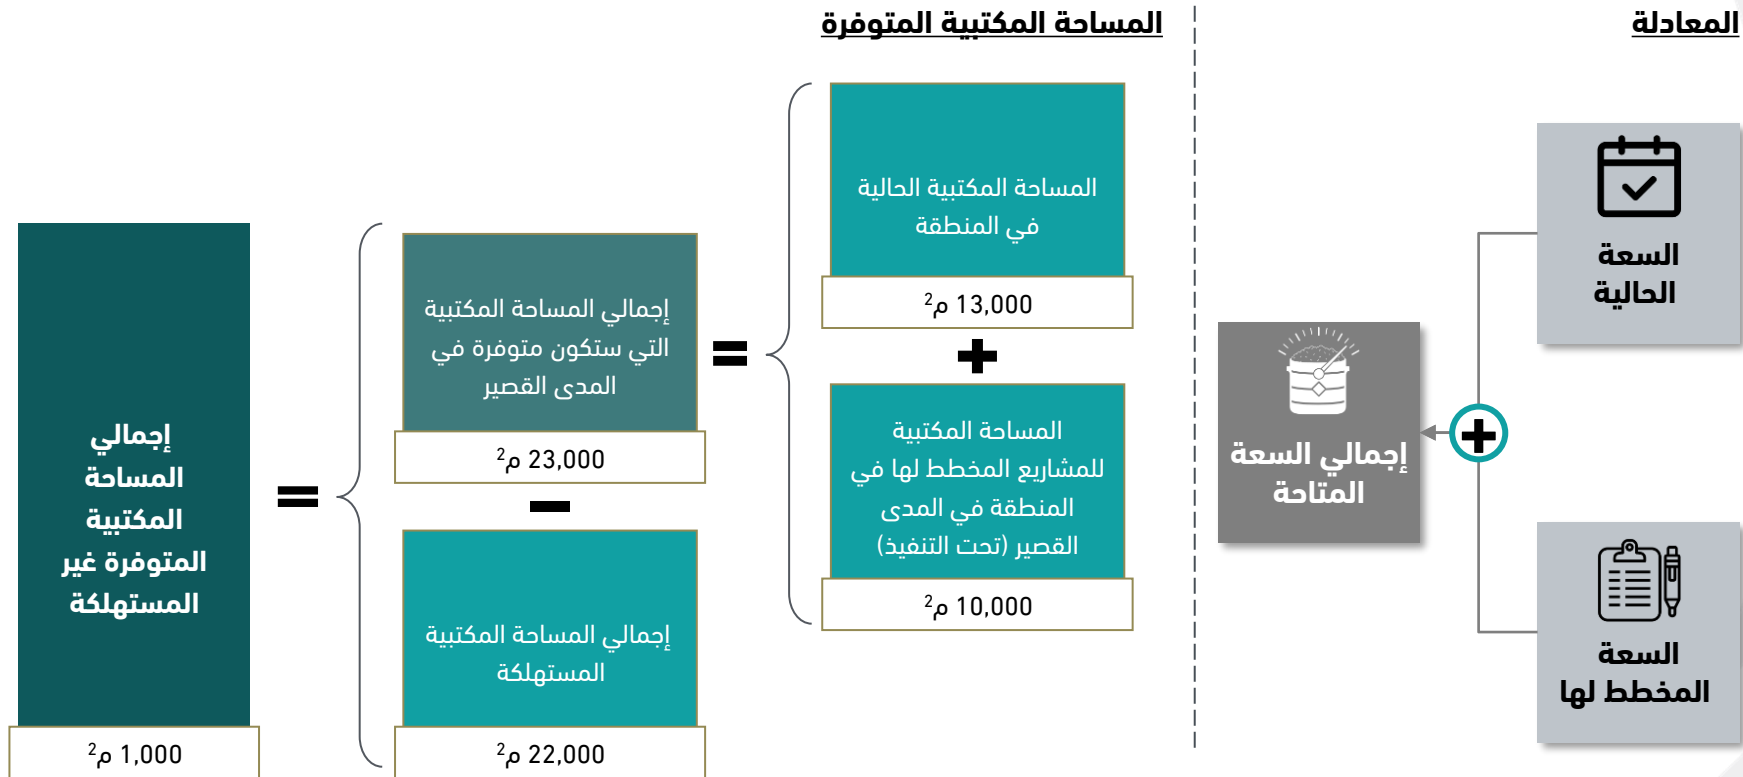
المعادلة

السعة الحالية

السعة المخطط لها

إجمالي السعة المتاحة

المساحة المكتبية المتوفرة

المساحة المكتبية الحالية في المنطقة

13,000 م$^2$

المساحة المكتبية للمشاريع المخطط لها في المنطقة في المدى القصير (تحت التنفيذ)

10,000 م$^2$

إجمالي المساحة المكتبية التي ستكون متوفرة في المدى القصير

23,000 م$^2$

إجمالي المساحة المكتبية المستهلكة

22,000 م$^2$

إجمالي المساحة المكتبية المتوفرة غير المستهلكة

1,000 م$^2$